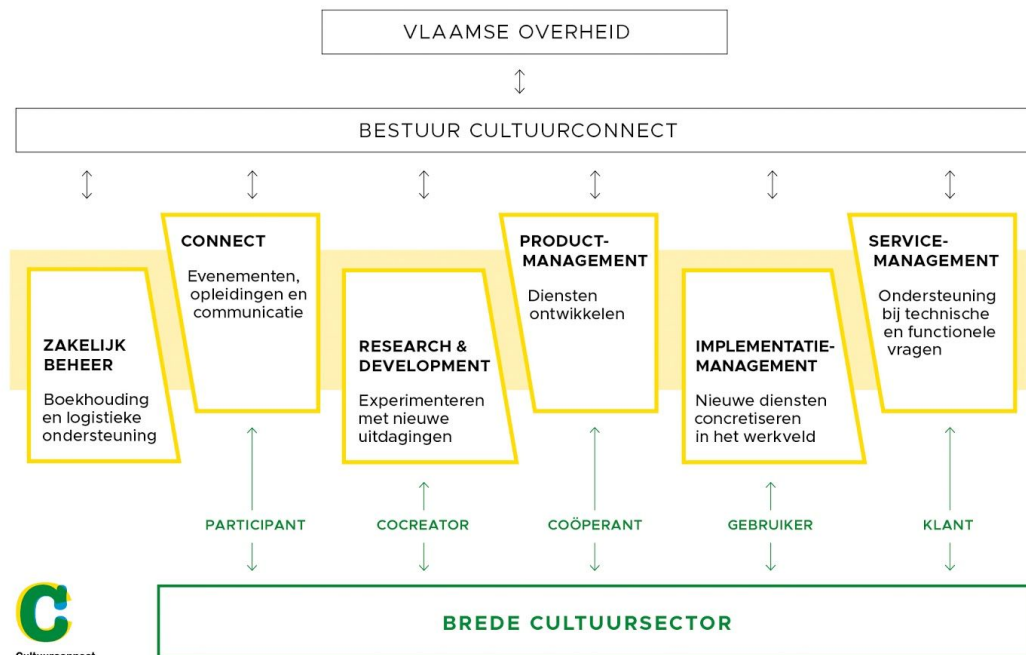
VLAAMSE OVERHEID

BESTUUR CULTUURCONNECT

ZAKELIJK BEHEER
Boekhouding en logistieke ondersteuning

CONNECT
Evenementen, opleidingen en communicatie

RESEARCH & DEVELOPMENT
Experimenteren met nieuwe uitdagingen

PRODUCT-MANAGEMENT
Diensten ontwikkelen

IMPLEMENTATIE-MANAGEMENT
Nieuwe diensten concretiseren in het werkveld

SERVICE-MANAGEMENT
Ondersteuning bij technische en functionele vragen

PARTICIPANT

COCREATOR

COÖPERANT

GEBRUIKER

KLANT

BREDE CULTUURSECTOR

Cultuurconnect